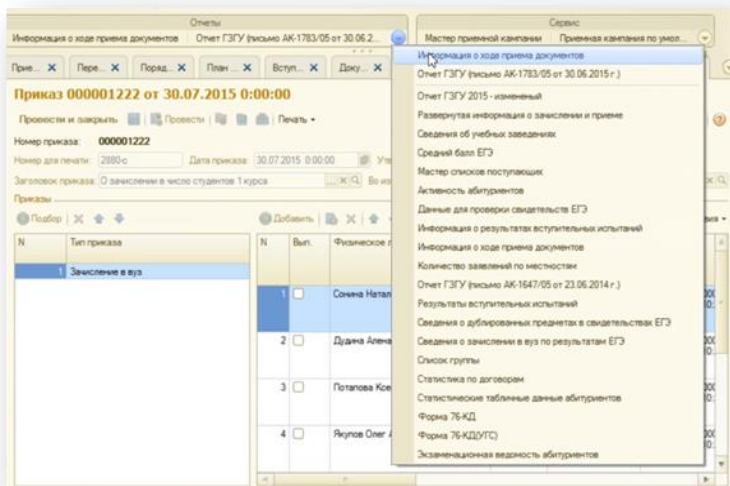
Отчеты
Информация о ходе приема документов | Отчет ГЗГУ (письмо АК-1783/05 от 30.06.2...

Сервис
Мастер приемной кампании | Приемная кампания по умол...

Прие... ✕ | Пере... ✕ | Поряд... ✕ | План ... ✕ | Вступ... ✕ | Доку... ✕

Приказ 000001222 от 30.07.2015 0:00:00

Провести и закрыть | Провести | Печать

Номер приказа: 000001222
Номер для печати: 2880-с | Дата приказа: 30.07.2015 0:00:00 | Ут
Заголовок приказа: О зачислении в число студентов 1 курса | Во из
Приказы

Подбор

| N | Тип приказа |
|---|---|
| 1 | Зачисление в вуз |

Добавить

| N | Вып. | Физическое л |
|---|---|---|
| 1 | | Сонина Натал |
| 2 | | Дудина Алена |
| 3 | | Потапова Ксе |
| 4 | | Якупов Олег |

Информация о ходе приема документов
Отчет ГЗГУ (письмо АК-1783/05 от 30.06.2015 г.)
Отчет ГЗГУ 2015 - измененный
Развернутая информация о зачислении и приеме
Сведения об учебных заведениях
Средний балл ЕГЭ
Мастер списков поступающих
Активность абитуриентов
Данные для проверки свидетельства ЕГЭ
Информация о результатах вступительных испытаний
Информация о ходе приема документов
Количество заявлений по местностям
Отчет ГЗГУ (письмо АК-1647/05 от 23.06.2014 г.)
Результаты вступительных испытаний
Сведения о дублированных предметах в свидетельствах ЕГЭ
Сведения о зачислении в вуз по результатам ЕГЭ
Список группы
Статистика по договорам
Статистические табличные данные абитуриентов
Форма 76-КД
Форма 76-КД(УГС)
Экзаменационная ведомость абитуриентов